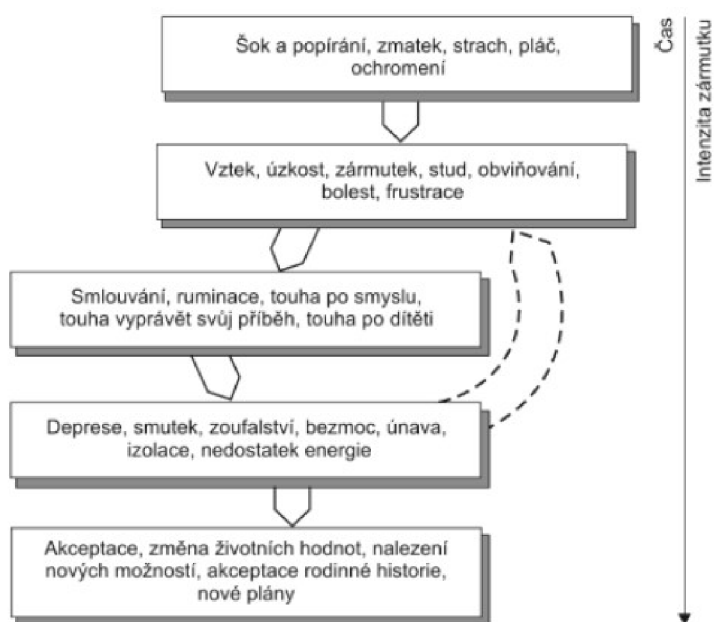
Šok a popírání, zmatek, strach, pláč, ochromení

Vztek, úzkost, zármutek, stud, obviňování, bolest, frustrace

Smlouvání, ruminace, touha po smyslu, touha vyprávět svůj příběh, touha po dítěti

Deprese, smutek, zoufalství, bezmoc, únava, izolace, nedostatek energie

Akceptace, změna životních hodnot, nalezení nových možností, akceptace rodinné historie, nové plány

Čas

Intenzita zármutku